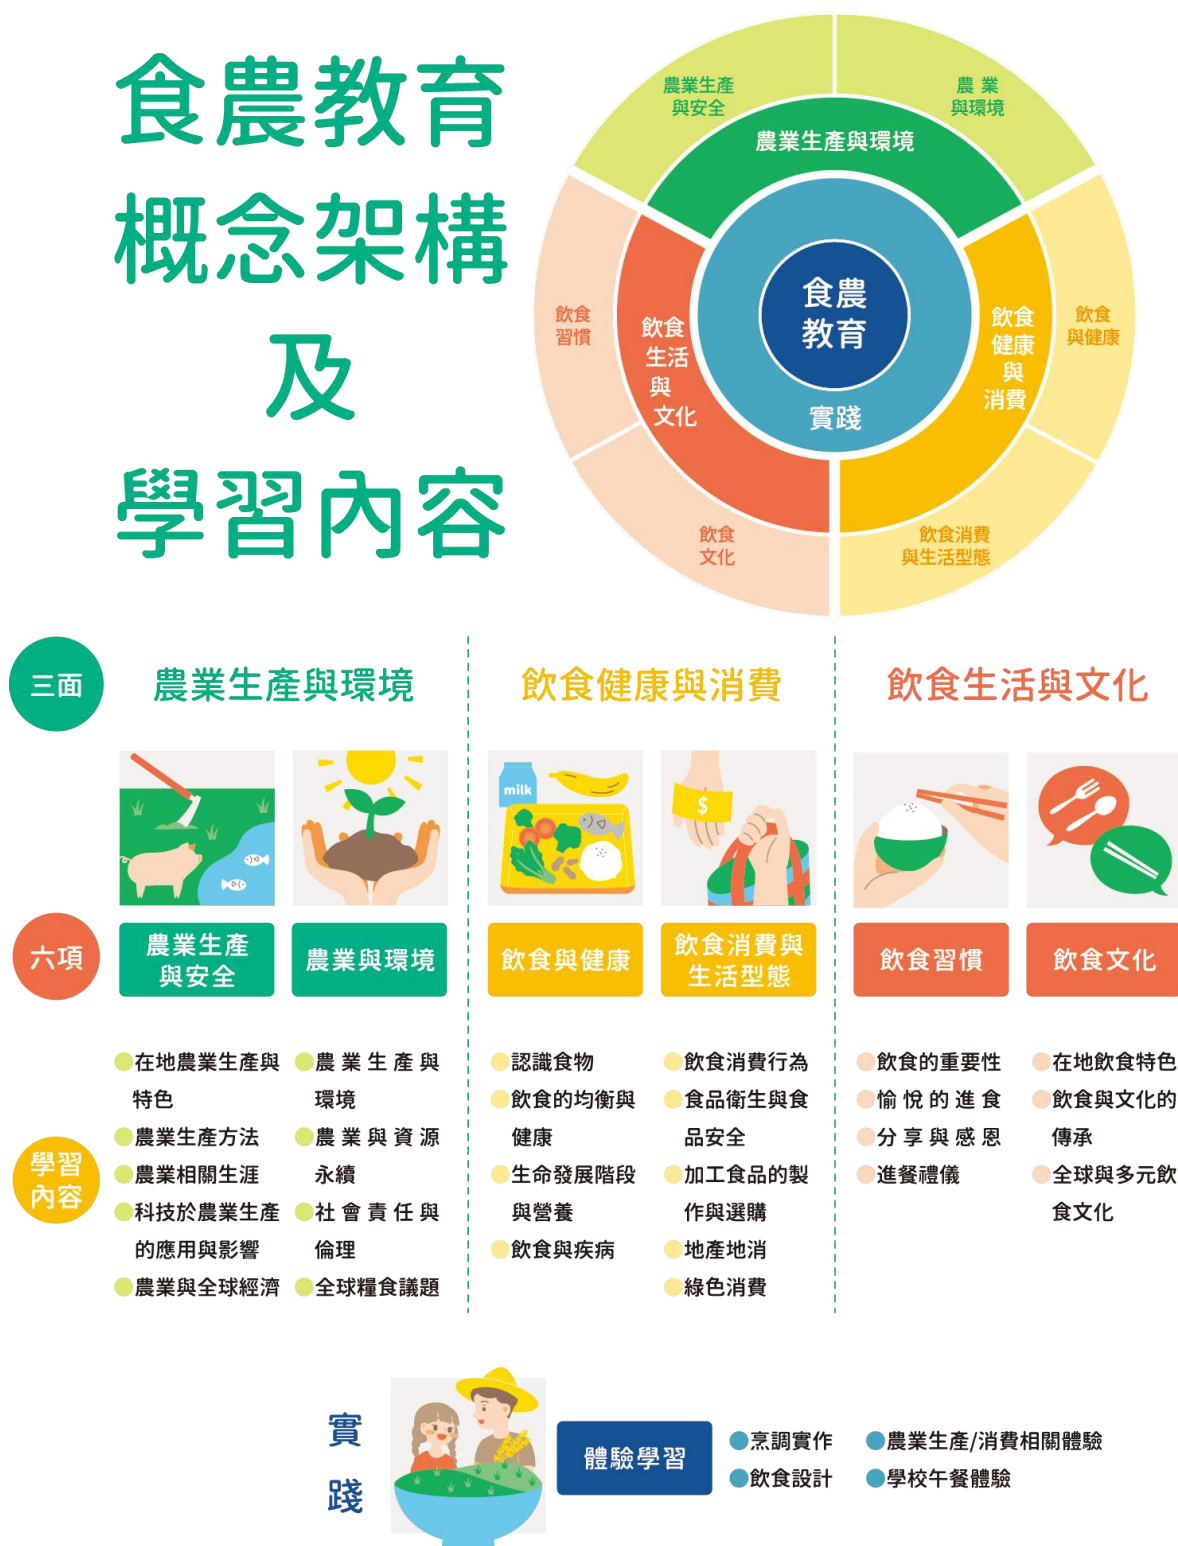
食農教育
概念架構
及
學習內容

農業生產與安全
農業與環境
農業生產與環境
飲食習慣
飲食生活與文化
食農教育
實踐
飲食健康與消費
飲食與健康
飲食文化
飲食消費與生活型態

三面
農業生產與環境
飲食健康與消費
飲食生活與文化

milk
$

六項
農業生產與安全
農業與環境
飲食與健康
飲食消費與生活型態
飲食習慣
飲食文化

學習內容

在地農業生產與特色
農業生產方法
農業相關生涯
科技於農業生產的應用與影響
農業與全球經濟

農業生產與環境
農業與資源永續
社會責任與倫理
全球糧食議題

認識食物
飲食的均衡與健康
生命發展階段與營養
飲食與疾病

飲食消費行為
食品衛生與食品安全
加工食品的製作與選購
地產地消
綠色消費

飲食的重要性
愉悅的進食
分享與感恩
進餐禮儀

在地飲食特色
飲食與文化的傳承
全球與多元飲食文化

實踐
體驗學習
烹調實作
飲食設計
農業生產/消費相關體驗
學校午餐體驗